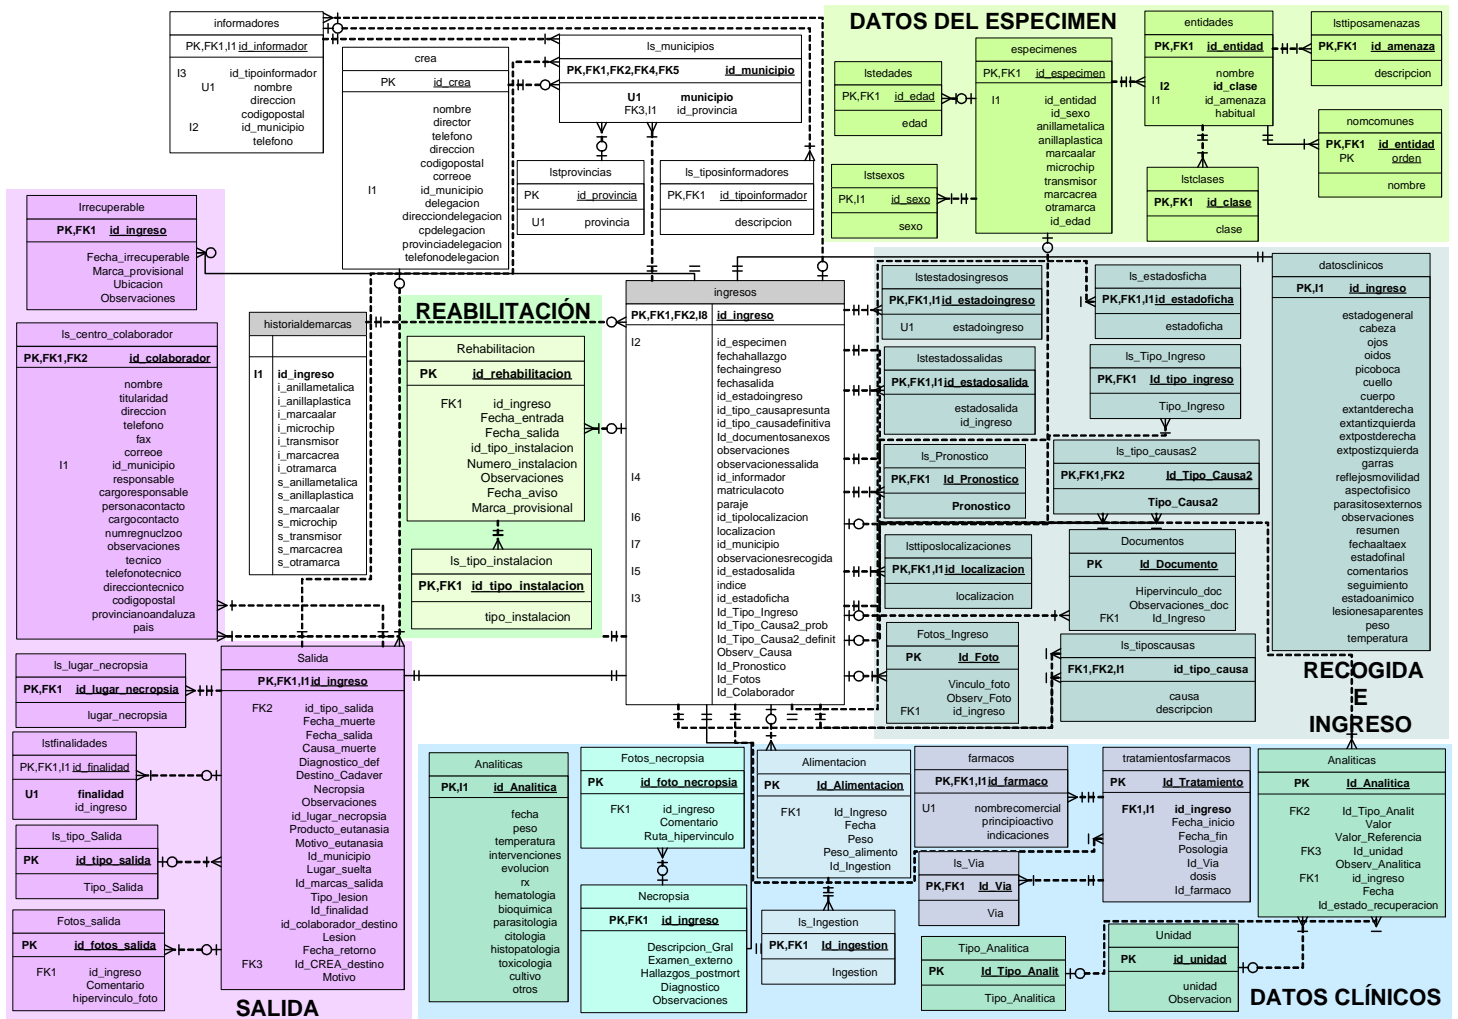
DATOS DEL ESPECIMEN

informadores
PK,FK1,I1 id_informador
I3 id_tipoinformador
U1 nombre
direccion
codigopostal
I2 id_municipio
telefono

crea
PK id_crea
nombre
director
telefono
direccion
codigopostal
correoe
I1 id_municipio
delegacion
direcciondelegacion
cpdelegacion
provinciadelegacion
telefonodelegacion

ls_municipios
PK,FK1,FK2,FK4,FK5 id_municipio
U1 municipio
FK3,I1 id_provincia

lstprovincias
PK id_provincia
U1 provincia

ls_tiposinformadores
PK,FK1 id_tipoinformador
descripcion

lstedades
PK,FK1 id_edad
edad

lstsexos
PK,I1 id_sexo
sexo

especimenes
PK,FK1 id_especimen
I1 id_entidad
id_sexo
anillametalica
anillaplastica
marcaalar
microchip
transmisor
marcacrea
otramarca
id_edad

entidades
PK,FK1 id_entidad
I2 nombre
I1 id_clase
id_amenaza
habitual

lsttiposamenazas
PK,FK1 id_amenaza
descripcion

nomcomunes
PK,FK1 id_entidad
PK orden
nombre

lstclases
PK,FK1 id_clase
clase

lrrecuperable
PK,FK1 id_ingreso
Fecha_irrecuperable
Marca_provisional
Ubicacion
Observaciones

ls_centro_colaborador
PK,FK1,FK2 id_colaborador
nombre
titularidad
direccion
telefono
fax
correoe
I1 id_municipio
responsable
cargoresponsable
personacontacto
cargocontacto
numregnuclzoo
observaciones
tecnico
telefonotecnico
direcciontecnico
codigopostal
provinciaonandaluza
pais

historialdemarcas
I1 id_ingreso
i_anillametalica
i_anillaplastica
i_marcaalar
i_microchip
i_transmisor
i_marcacrea
i_otramarca
s_anillametalica
s_anillaplastica
s_marcaalar
s_microchip
s_transmisor
s_marcacrea
s_otramarca

REABILITACIÓN

Rehabilitacion
PK id_rehabilitacion
FK1 id_ingreso
Fecha_entrada
Fecha_salida
id_tipo_instalacion
Numero_instalacion
Observaciones
Fecha_aviso
Marca_provisional

ls_tipo_instalacion
PK,FK1 id_tipo_instalacion
tipo_instalacion

ingresos
PK,FK1,FK2,I8 id_ingreso
I2 id_especimen
fechahallazgo
fechaingreso
fechasalida
id_estadoingreso
id_tipo_causapresunta
id_tipo_causadefinitiva
id_documentosanexos
observaciones
observacionessalida
I4 id_informador
matriculacoto
paraje
I6 id_tipolocalizacion
localizacion
I7 id_municipio
observacionesrecogida
I5 id_estadosalida
indice
I3 id_estadoficha
Id_Tipo_Ingreso
Id_Tipo_Causa2_prob
Id_Tipo_Causa2_definit
Observ_Causa
Id_Pronostico
Id_Fotos
Id_Colaborador

lstestadosingresos
PK,FK1,I1 id_estadoingreso
U1 estadoingreso

ls_estadosficha
PK,FK1,I1 id_estadoficha
estadoficha

lstestadossalidas
PK,FK1,I1 id_estadosalida
estadosalida
id_ingreso

ls_Tipo_Ingreso
PK,FK1 Id_tipo_ingreso
Tipo_Ingreso

ls_Pronostico
PK,FK1 Id_Pronostico
Pronostico

ls_tipo_causas2
PK,FK1,FK2 Id_Tipo_Causa2
Tipo_Causa2

lsttiposlocalizaciones
PK,FK1,I1 id_localizacion
localizacion

Documentos
PK Id_Documento
Hipervinculo_doc
Observaciones_doc
FK1 Id_Ingreso

Fotos_Ingreso
PK Id_Foto
Vinculo_foto
Observ_Foto
FK1 id_ingreso

ls_tiposcausas
FK1,FK2,I1 id_tipo_causa
causa
descripcion

datosclinicos
PK,I1 id_ingreso
estadogeneral
cabeza
ojos
oidos
picoboca
cuello
cuerpo
extantderecha
extantizquierda
extpostderecha
extpostizquierda
garras
reflejosmovilidad
aspectofisico
parasitosexternos
observaciones
resumen
fechaaltaex
estadofinal
comentarios
seguimiento
estadoanimico
lesionesaparentes
peso
temperatura

RECOGIDA E INGRESO

ls_lugar_necropsia
PK,FK1 id_lugar_necropsia
lugar_necropsia

lstfinalidades
PK,FK1,I1 id_finalidad
U1 finalidad
id_ingreso

ls_tipo_Salida
PK id_tipo_salida
Tipo_Salida

Fotos_salida
PK id_fotos_salida
FK1 id_ingreso
Comentario
hipervinculo_foto

Salida
PK,FK1,I1 id_ingreso
FK2 id_tipo_salida
Fecha_muerte
Fecha_salida
Causa_muerte
Diagnostico_def
Destino_Cadaver
Necropsia
Observaciones
id_lugar_necropsia
Producto_eutanasia
Motivo_eutanasia
Id_municipio
Lugar_suelta
Id_marcas_salida
Tipo_lesion
Id_finalidad
id_colaborador_destino
Lesion
Fecha_retorno
FK3 Id_CREA_destino
Motivo

SALIDA

Analiticas
PK,I1 id_Analitica
fecha
peso
temperatura
intervenciones
evolucion
rx
hematologia
bioquimica
parasitologia
citologia
histopatologia
toxicologia
cultivo
otros

Fotos_necropsia
PK id_foto_necropsia
FK1 id_ingreso
Comentario
Ruta_hipervinculo

Necropsia
PK,FK1 id_ingreso
Descripcion_Gral
Examen_externo
Hallazgos_postmort
Diagnostico
Observaciones

Alimentacion
PK Id_Alimentacion
FK1 Id_Ingreso
Fecha
Peso
Peso_alimento
Id_Ingestion

ls_Ingestion
PK,FK1 Id_ingestion
Ingestion

farmacos
PK,FK1,I1 id_farmaco
U1 nombrecomercial
principioactivo
indicaciones

ls_Via
PK,FK1 Id_Via
Via

Tipo_Analitica
PK Id_Tipo_Analit
Tipo_Analitica

tratamientosfarmacos
PK Id_Tratamiento
FK1,I1 id_ingreso
Fecha_inicio
Fecha_fin
Posologia
Id_Via
dosis
Id_farmaco

Analiticas
PK Id_Analitica
FK2 Id_Tipo_Analit
Valor
Valor_Referencia
FK3 Id_unidad
Observ_Analitica
FK1 id_ingreso
Fecha
Id_estado_recuperacion

Unidad
PK id_unidad
unidad
Observacion

DATOS CLÍNICOS